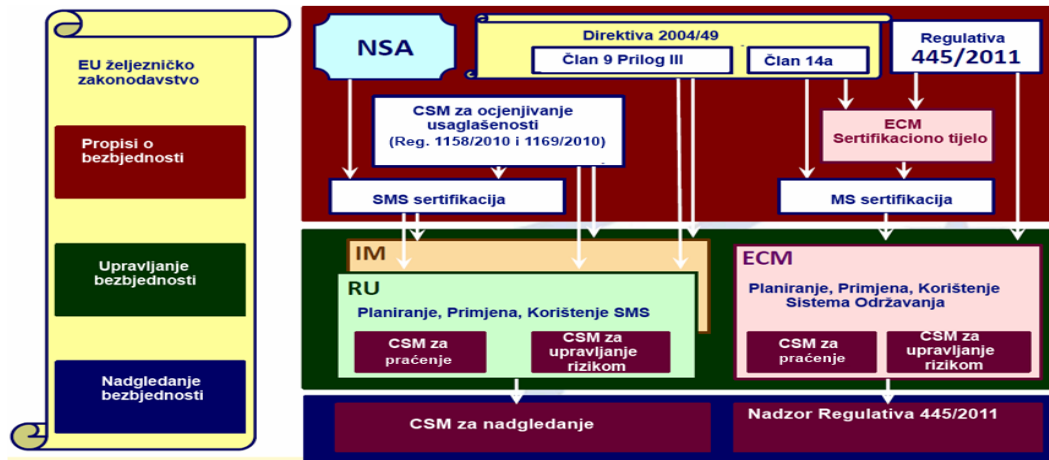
EU željezničko zakonodavstvo

Propisi o bezbjednosti

Upravljanje bezbjednosti

Nadgledanje bezbjednosti

NSA

Direktiva 2004/49

Član 9 Prilog III

Član 14a

Regulativa 445/2011

CSM za ocjenjivanje usaglašenosti (Reg. 1158/2010 i 1169/2010)

ECM Sertifikaciono tijelo

SMS sertifikacija

MS sertifikacija

IM

RU

Planiranje, Primjena, Korištenje SMS

CSM za praćenje

CSM za upravljanje rizikom

ECM

Planiranje, Primjena, Korištenje Sistema Održavanja

CSM za praćenje

CSM za upravljanje rizikom

CSM za nadgledanje

Nadzor Regulativa 445/2011